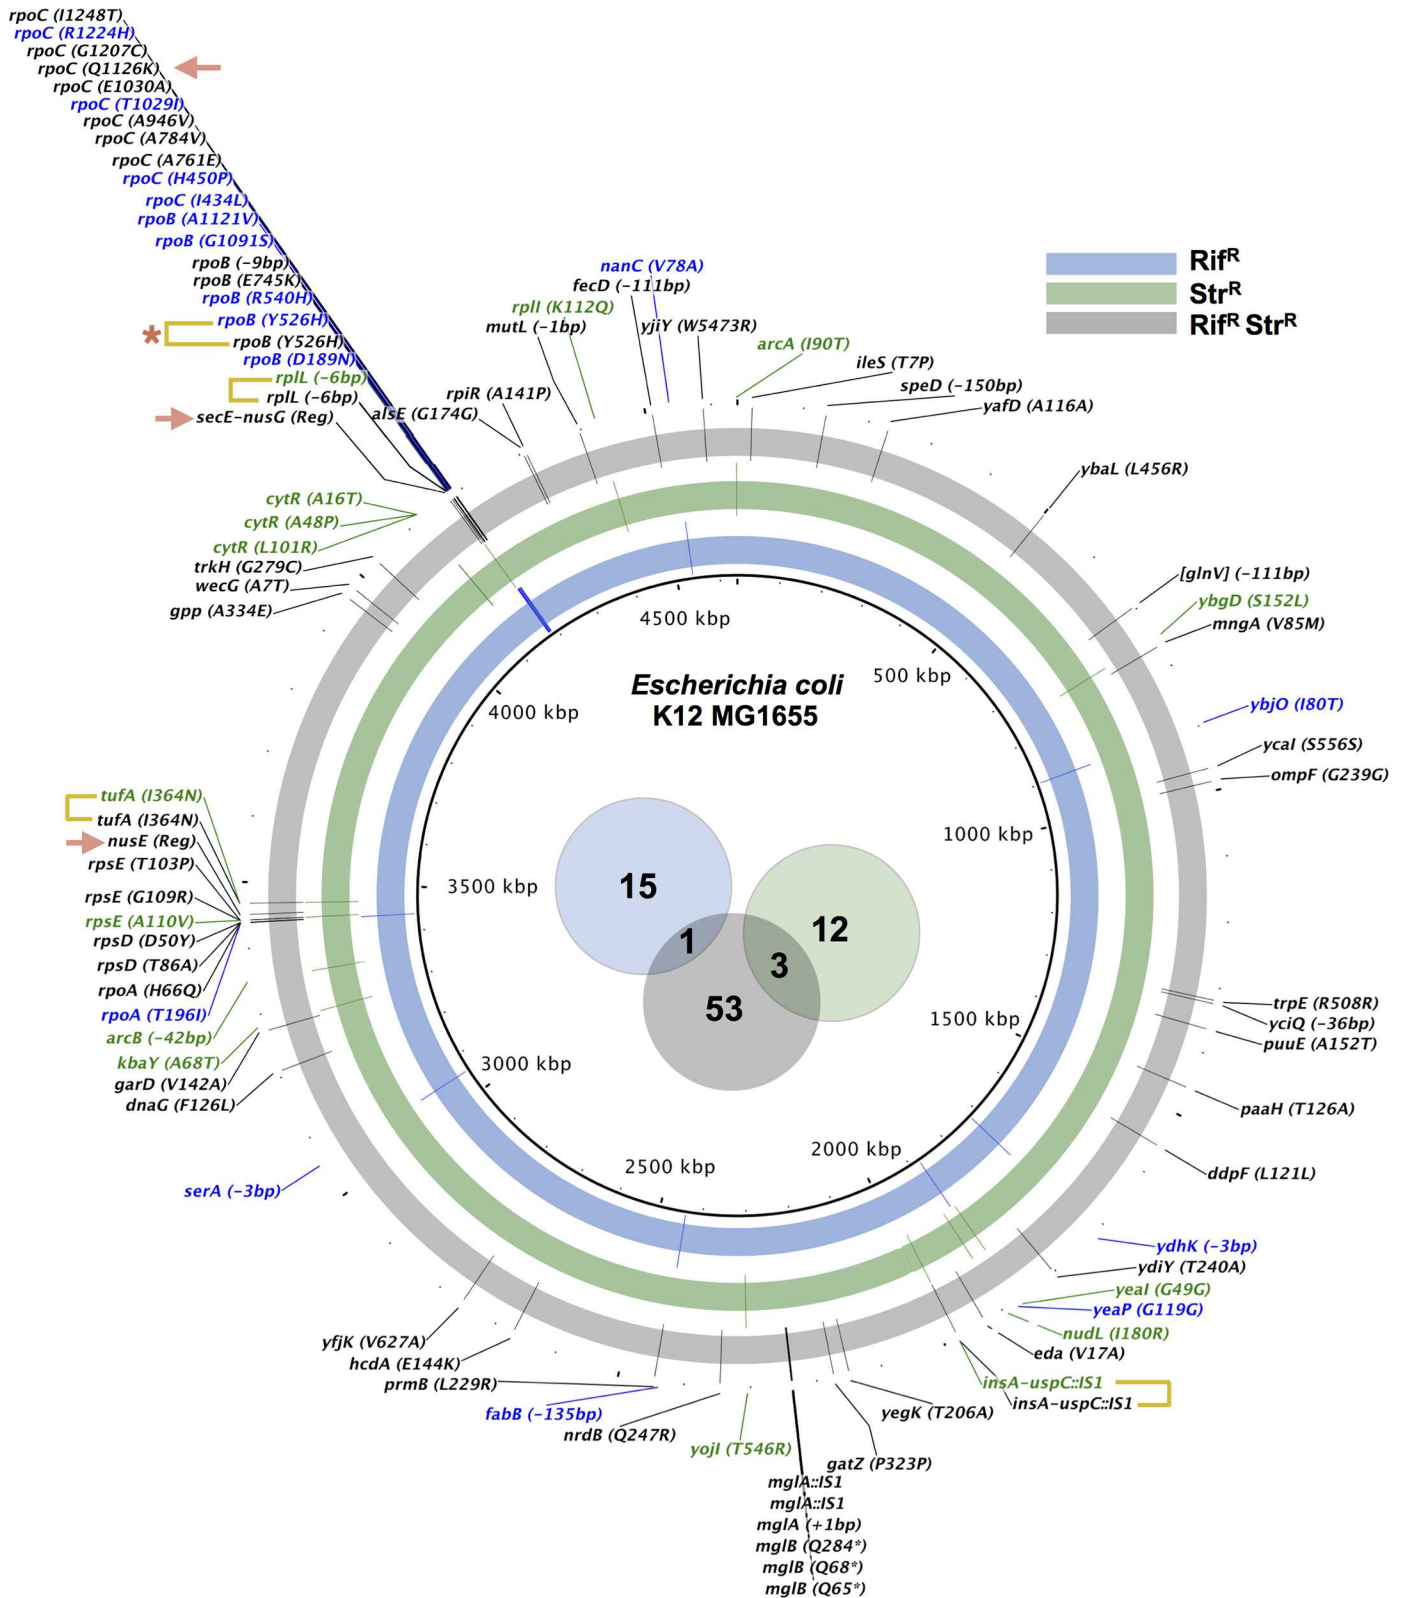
rpoC (I1248T)
rpoC (R1224H)
rpoC (G1207C)
rpoC (Q1126K)
rpoC (E1030A)
rpoC (T1029I)
rpoC (A946V)
rpoC (A784V)
rpoC (A761E)
rpoC (H450P)
rpoC (I434L)
rpoB (A1121V)
rpoB (G1091S)
rpoB (-9bp)
rpoB (E745K)
rpoB (R540H)
rpoB (Y526H)
rpoB (Y526H)
rpoB (D189N)
rplL (-6bp)
rplL (-6bp)
secE-nusG (Reg)
*

nanC (V78A)
fecD (-111bp)
rplI (K112Q)
mutL (-1bp)
yjiY (W5473R)
arcA (I90T)
ileS (T7P)
speD (-150bp)
yafD (A116A)
rpiR (A141P)
alsE (G174G)

Rif$^R$
Str$^R$
Rif$^R$ Str$^R$

ybaL (L456R)
cytR (A16T)
cytR (A48P)
cytR (L101R)
trkH (G279C)
wecG (A7T)
gpp (A334E)
[glnV] (-111bp)
ybgD (S152L)
mngA (V85M)
ybjO (I80T)
ycaI (S556S)
ompF (G239G)

4500 kbp
500 kbp
4000 kbp
1000 kbp
3500 kbp
1500 kbp
3000 kbp
2000 kbp
2500 kbp

Escherichia coli
K12 MG1655

15
12
1
3
53

tufA (I364N)
tufA (I364N)
nusE (Reg)
rpsE (T103P)
rpsE (G109R)
rpsE (A110V)
rpsD (D50Y)
rpsD (T86A)
rpoA (H66Q)
rpoA (T196I)
arcB (-42bp)
kbaY (A68T)
garD (V142A)
dnaG (F126L)
trpE (R508R)
yciQ (-36bp)
puuE (A152T)
paaH (T126A)
ddpF (L121L)
serA (-3bp)
ydhK (-3bp)
ydiY (T240A)
yeaI (G49G)
yeaP (G119G)
nudL (I180R)
eda (V17A)
insA-uspC::IS1
insA-uspC::IS1
yfjK (V627A)
hcdA (E144K)
prmB (L229R)
fabB (-135bp)
nrdB (Q247R)
yojI (T546R)
yegK (T206A)
gatZ (P323P)
mglA::IS1
mglA::IS1
mglA (+1bp)
mglB (Q284*)
mglB (Q68*)
mglB (Q65*)